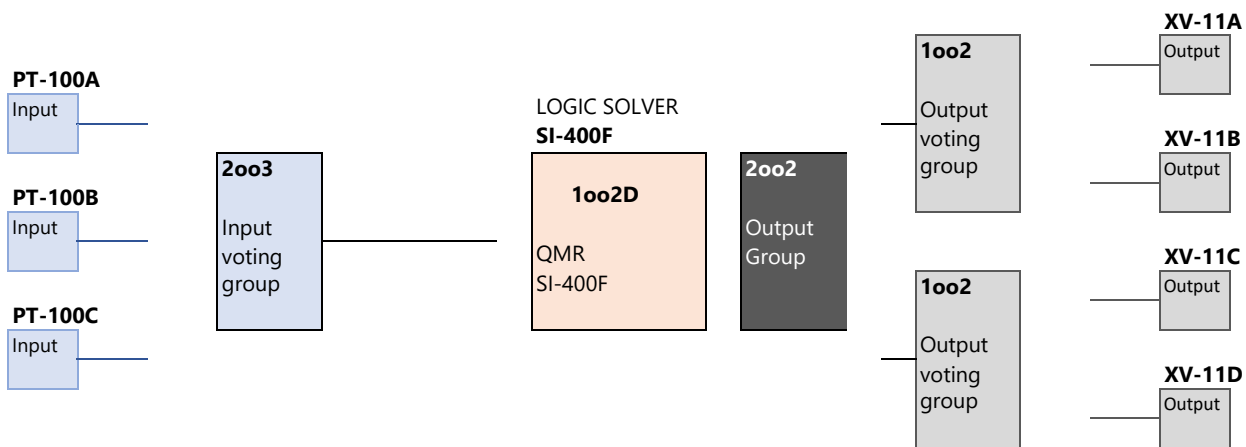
PT-100A
Input

PT-100B
Input

PT-100C
Input

2oo3
Input voting group

LOGIC SOLVER
SI-400F

1oo2D
QMR
SI-400F

2oo2
Output Group

1oo2
Output voting group

1oo2
Output voting group

XV-11A
Output

XV-11B
Output

XV-11C
Output

XV-11D
Output